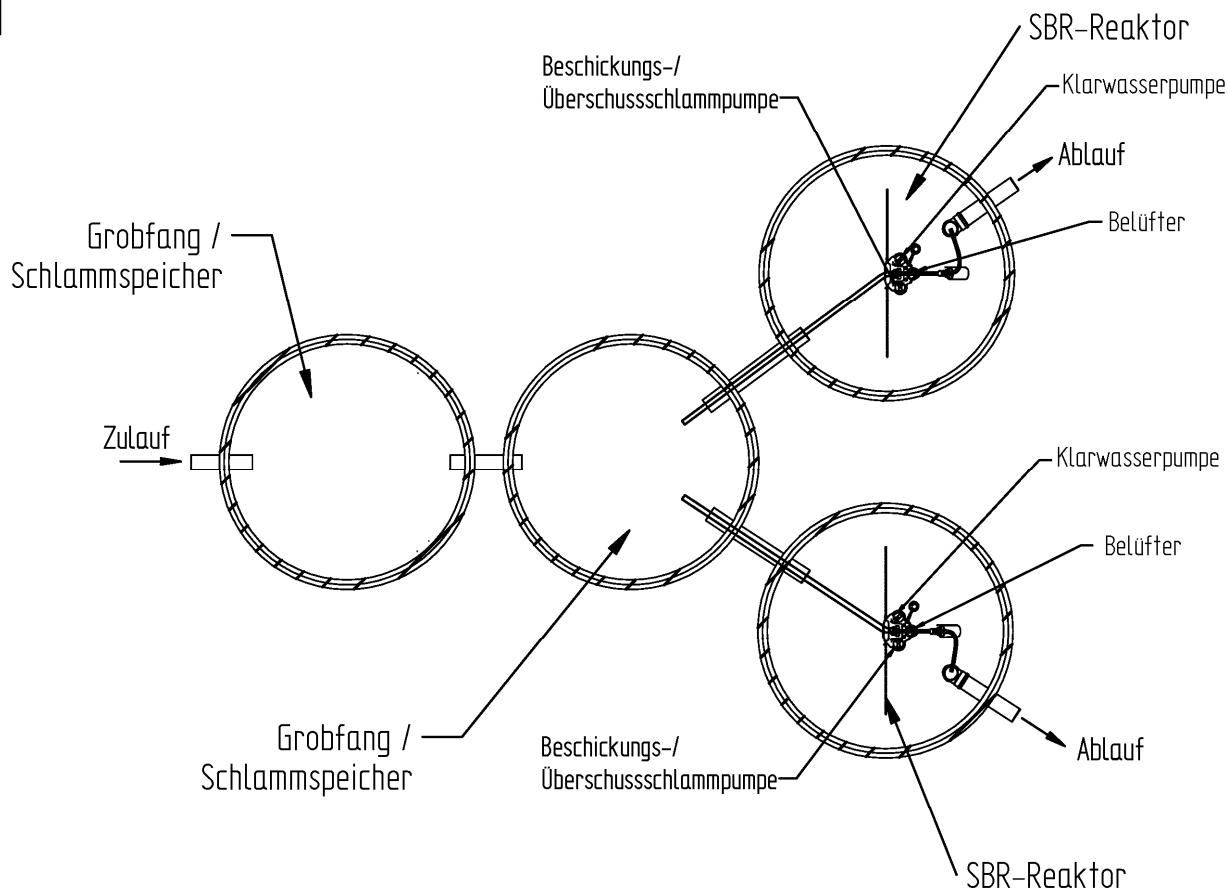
SBR-Reaktor

Beschickungs-/ Überschussschlammpumpe

Klarwasserpumpe

Ablauf

Belüfter

Grobfang / Schlammspeicher

Zulauf

Klarwasserpumpe

Belüfter

Grobfang / Schlammspeicher

Beschickungs-/ Überschussschlammpumpe

Ablauf

SBR-Reaktor